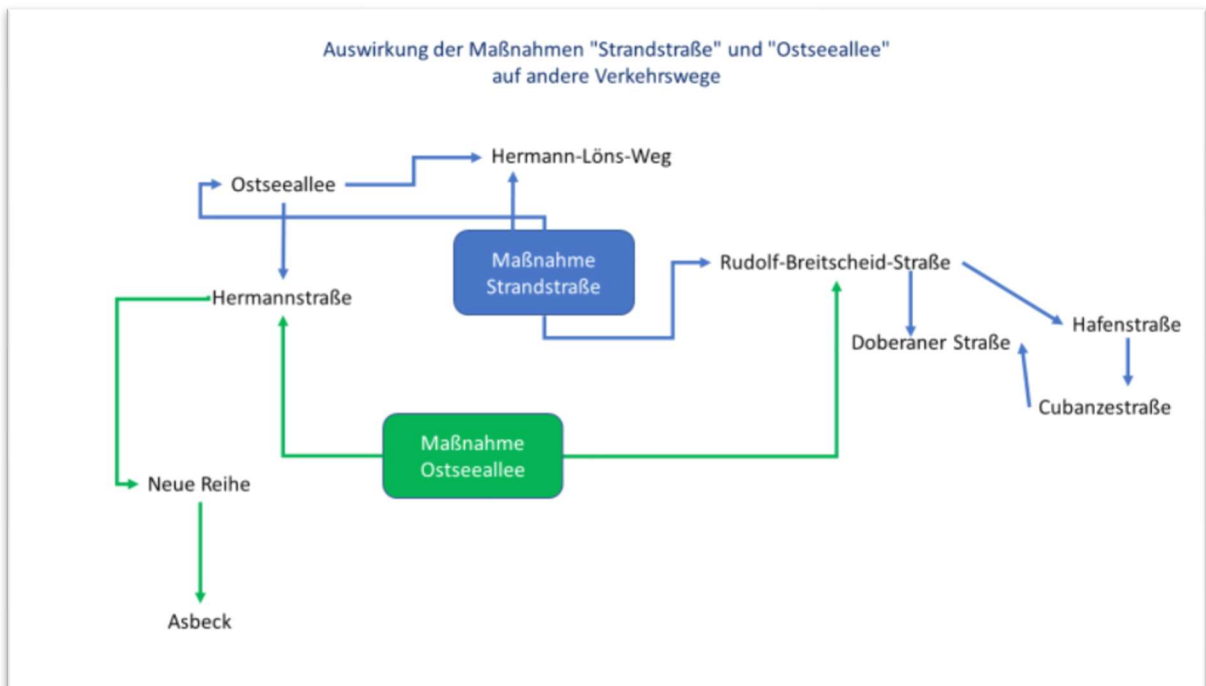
Auswirkung der Maßnahmen "Strandstraße" und "Ostseeallee" auf andere Verkehrswege

Hermann-Löns-Weg

Ostseeallee

Maßnahme Strandstraße

Rudolf-Breitscheid-Straße

Hermannstraße

Hafenstraße

Doberaner Straße

Cubanzestraße

Maßnahme Ostseeallee

Neue Reihe

Asbeck